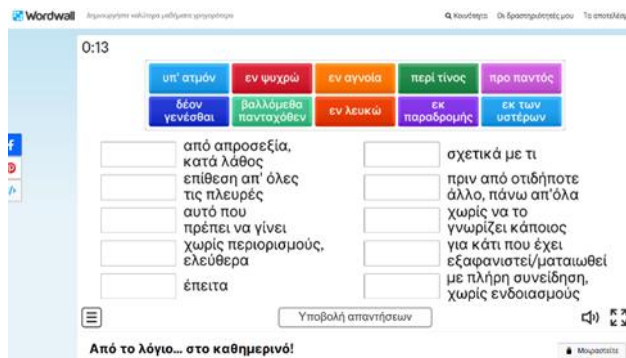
Wordwall Δημιουργήστε καλύτερα μαθήματα γρηγορότερα

Κοινότητα Οι δραστηριότητές μου Τα αποτελέσ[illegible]

0:13

| υπ' ατμόν | εν ψυχρώ | εν αγνοία | περί τίνος | προ παντός |
|---|---|---|---|---|
| δέον γενέσθαι | βαλλόμεθα πανταχόθεν | εν λευκώ | εκ παραδρομής | εκ των υστέρων |

από απροσεξία, κατά λάθος

επίθεση απ' όλες τις πλευρές

αυτό που πρέπει να γίνει

χωρίς περιορισμούς, ελεύθερα

έπειτα

σχετικά με τι

πριν από οτιδήποτε άλλο, πάνω απ'όλα

χωρίς να το γνωρίζει κάποιος

για κάτι που έχει εξαφανιστεί/ματαιωθεί

με πλήρη συνείδηση, χωρίς ενδοιασμούς

Υποβολή απαντήσεων

Από το λόγιο... στο καθημερινό!

Μοιραστείτε